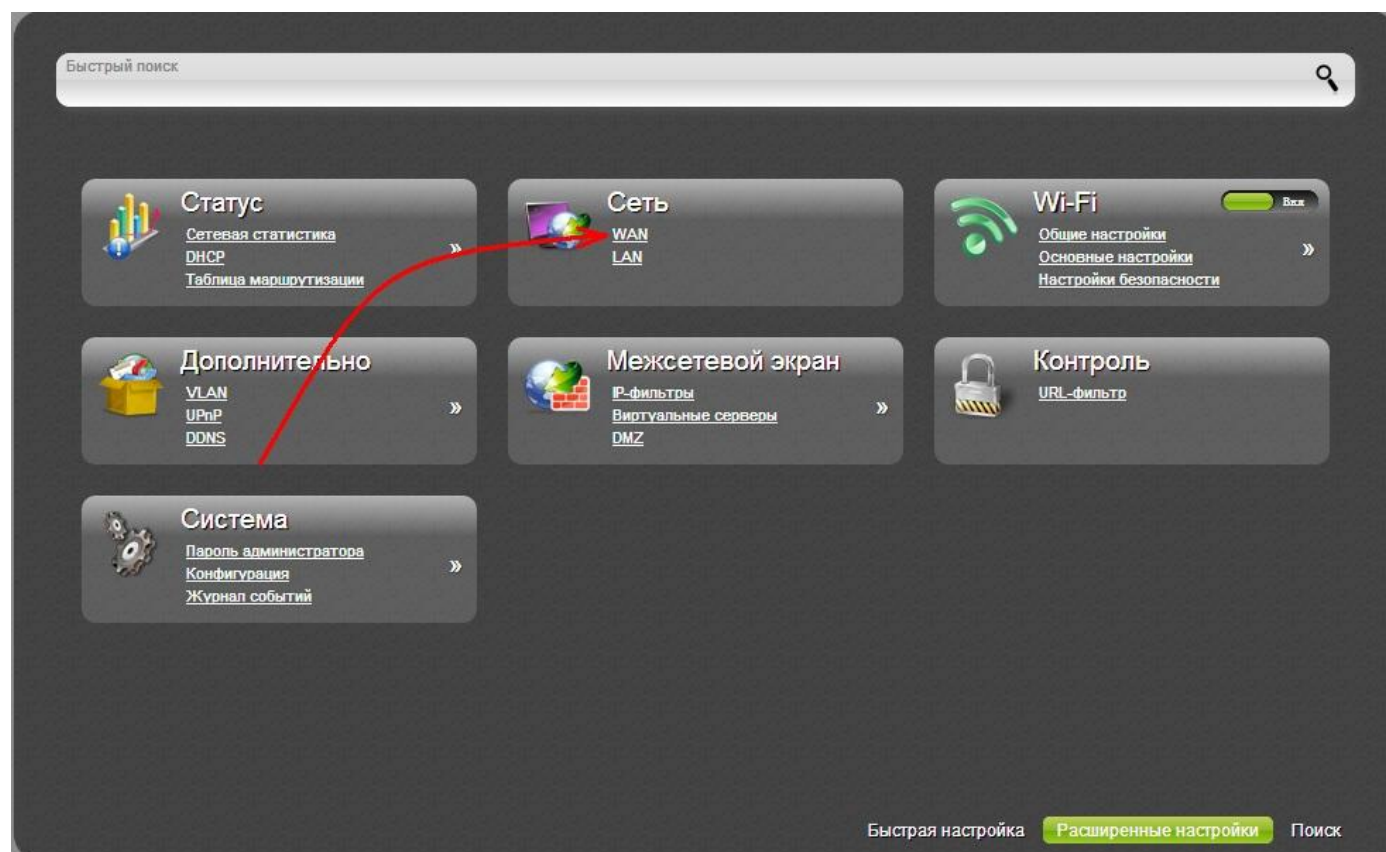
Быстрый поиск

Статус
Сетевая статистика
DHCP
Таблица маршрутизации
»

Сеть
WAN
LAN

Wi-Fi
Вкл
Общие настройки
Основные настройки
Настройки безопасности
»

Дополнительно
VLAN
UPnP
DDNS
»

Межсетевой экран
IP-фильтры
Виртуальные серверы
DMZ
»

Контроль
URL-фильтр

Система
Пароль администратора
Конфигурация
Журнал событий
»

Быстрая настройка Расширенные настройки Поиск